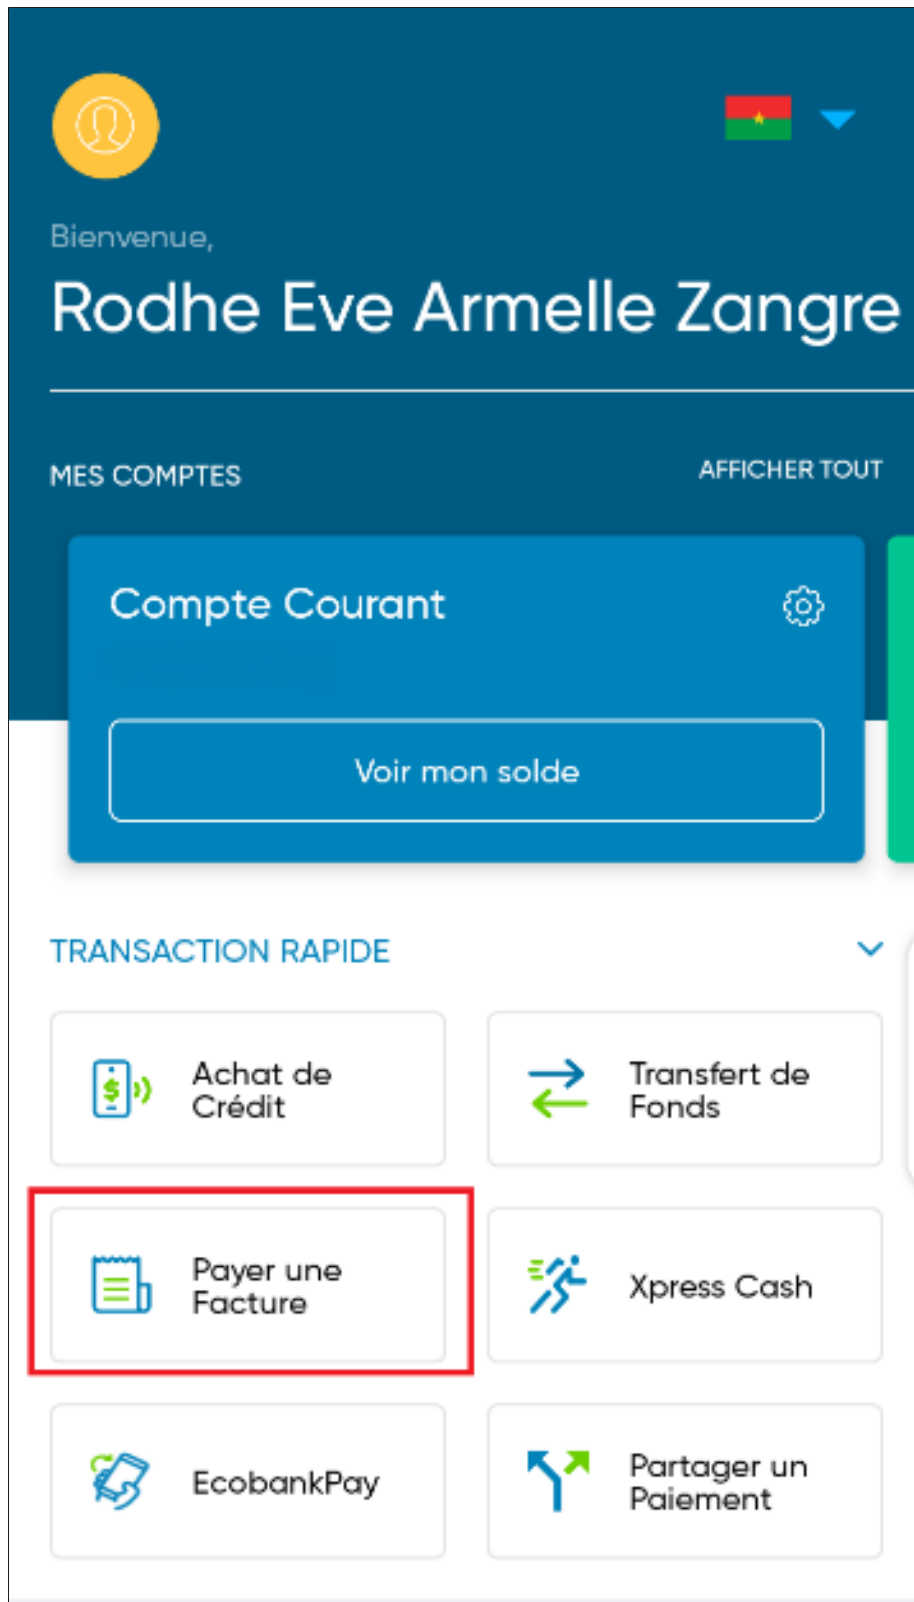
Bienvenue,

Rodhe Eve Armelle Zangre

MES COMPTES

AFFICHER TOUT

Compte Courant

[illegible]

Voir mon solde

TRANSACTION RAPIDE

Achat de Crédit

Transfert de Fonds

Payer une Facture

Xpress Cash

EcobankPay

Partager un Paiement